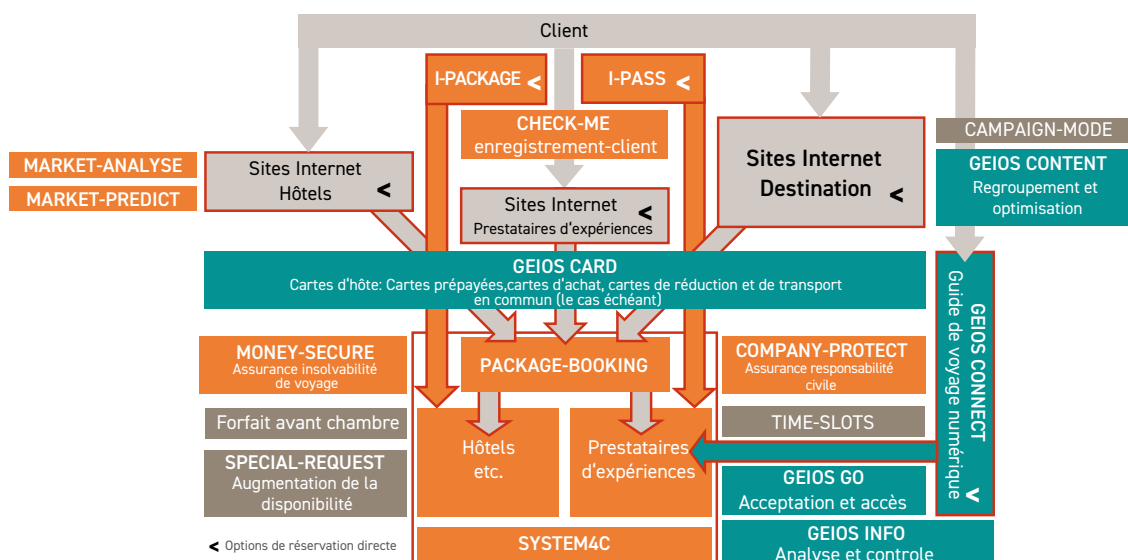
Client

I-PACKAGE <

I-PASS <

CHECK-ME
enregistrement-client

Sites Internet
Prestataires d'expériences <

MARKET-ANALYSE

MARKET-PREDICT

Sites Internet
Hôtels <

Sites Internet
Destination <

CAMPAIGN-MODE

GEIOS CONTENT
Regroupement et optimisation

GEIOS CARD
Cartes d'hôte: Cartes prépayées,cartes d'achat, cartes de réduction et de transport en commun (le cas échéant)

GEIOS CONNECT
Guide de voyage numérique <

MONEY-SECURE
Assurance insolvabilité de voyage

PACKAGE-BOOKING

COMPANY-PROTECT
Assurance responsabilité civile

Forfait avant chambre

TIME-SLOTS

SPECIAL-REQUEST
Augmentation de la disponibilité

Hôtels
etc.

Prestataires
d'expériences

GEIOS GO
Acceptation et accès

< Options de réservation directe

SYSTEM4C

GEIOS INFO
Analyse et controle